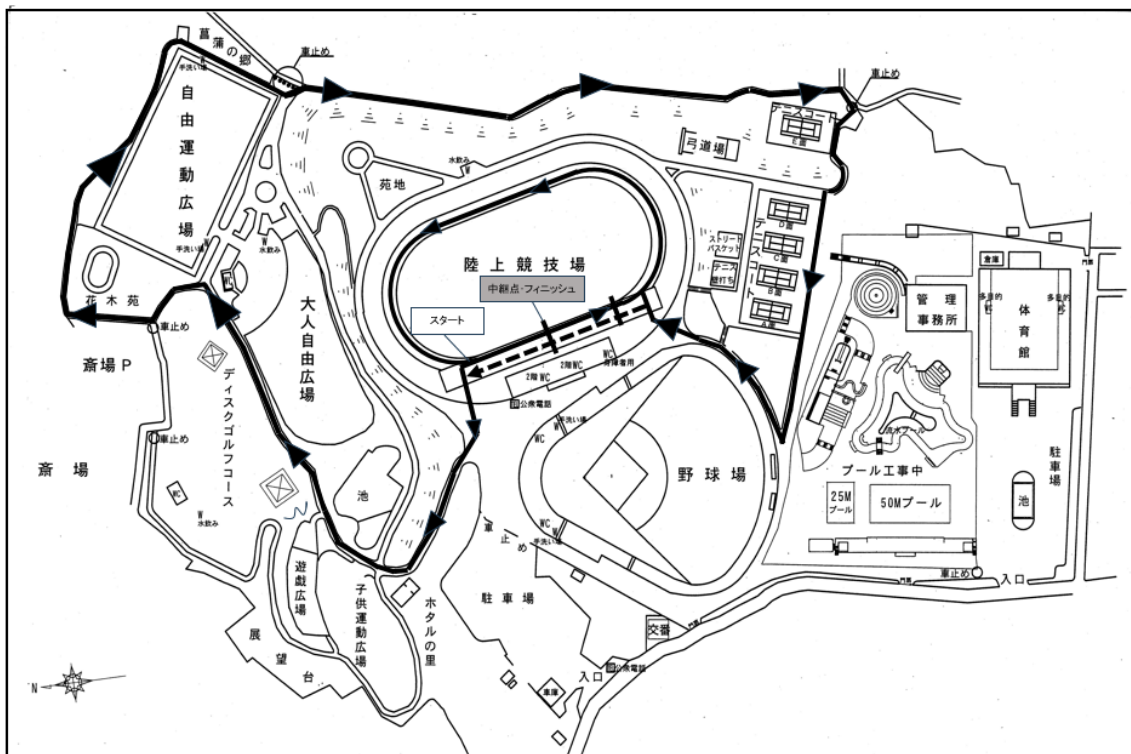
菖蒲の郷
車止め
手洗い場
自由運動広場
手洗い場
花木苑
車止め
斎場P
ディスクゴルフコース
車止め
斎場
WC
W
水飲み
苑地
水飲み
W
水飲み
大人自由広場
池
遊戯広場
子供運動広場
展望台
ホタルの里
陸上競技場
中継点・フィニッシュ
スタート
2階WC
2階WC
WC
身障専用
公衆電話
手洗い場
WC
WC
手洗い場
車止め
駐車場
交番
入口
公衆電話
車庫
野球場
弓道場
テニスコート
E面
D面
C面
B面
A面
テニスコート
ストリートバスケット
テニス壁打ち
車止め
管理事務所
倉庫
体育館
多目的室
多目的室
流水プール
プール工事中
25M プール
50Mプール
車止め
入口
駐車場
池
N